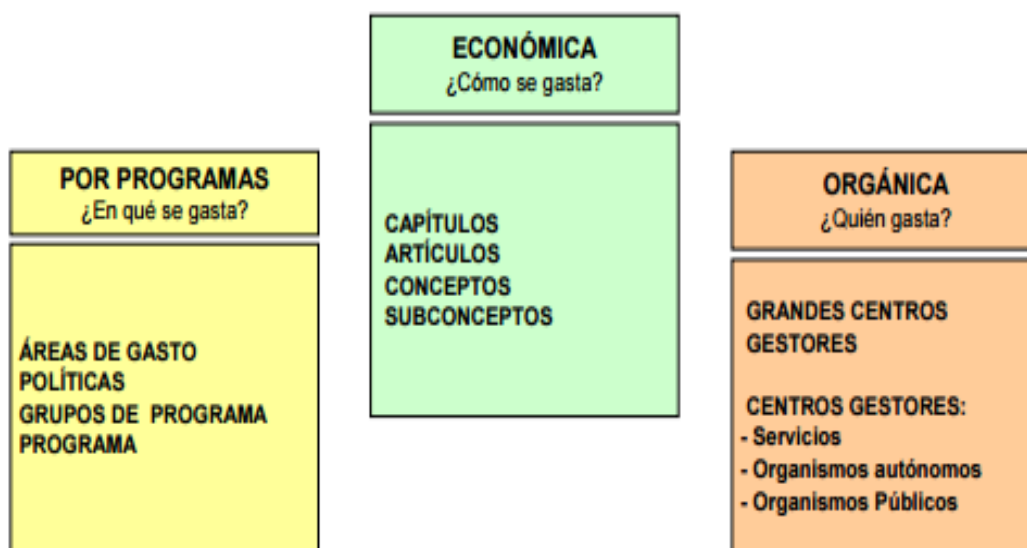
ECONÓMICA
¿Cómo se gasta?

CAPÍTULOS
ARTÍCULOS
CONCEPTOS
SUBCONCEPTOS

POR PROGRAMAS
¿En qué se gasta?

ÁREAS DE GASTO
POLÍTICAS
GRUPOS DE PROGRAMA
PROGRAMA

ORGÁNICA
¿Quién gasta?

GRANDES CENTROS GESTORES

CENTROS GESTORES:
- Servicios
- Organismos autónomos
- Organismos Públicos